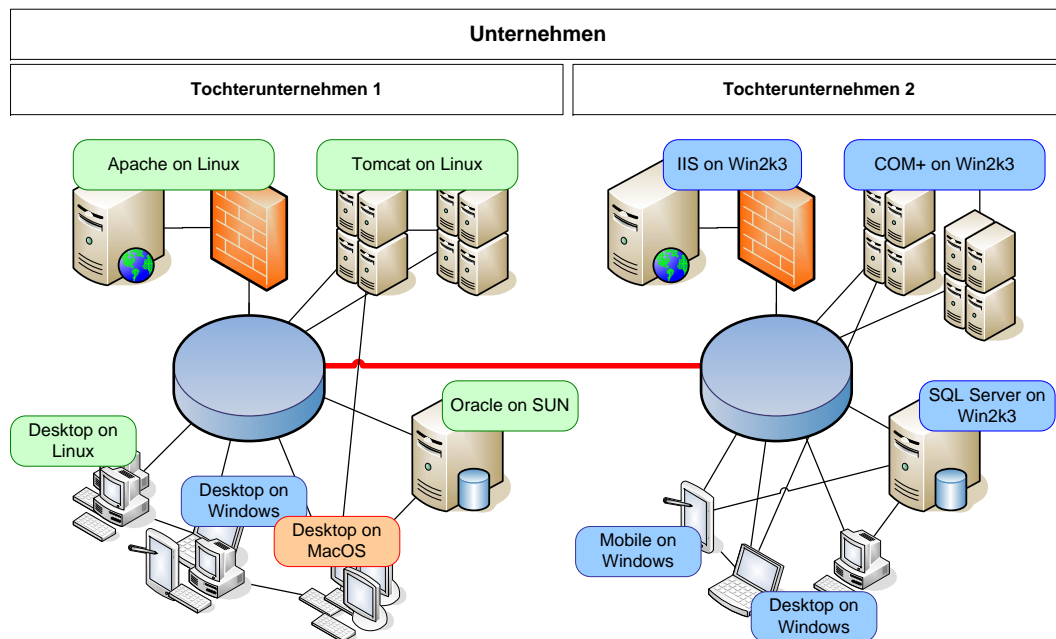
Unternehmen

Tochterunternehmen 1

Tochterunternehmen 2

Apache on Linux

Tomcat on Linux

IIS on Win2k3

COM+ on Win2k3

Oracle on SUN

SQL Server on Win2k3

Desktop on Linux

Desktop on Windows

Desktop on MacOS

Mobile on Windows

Desktop on Windows